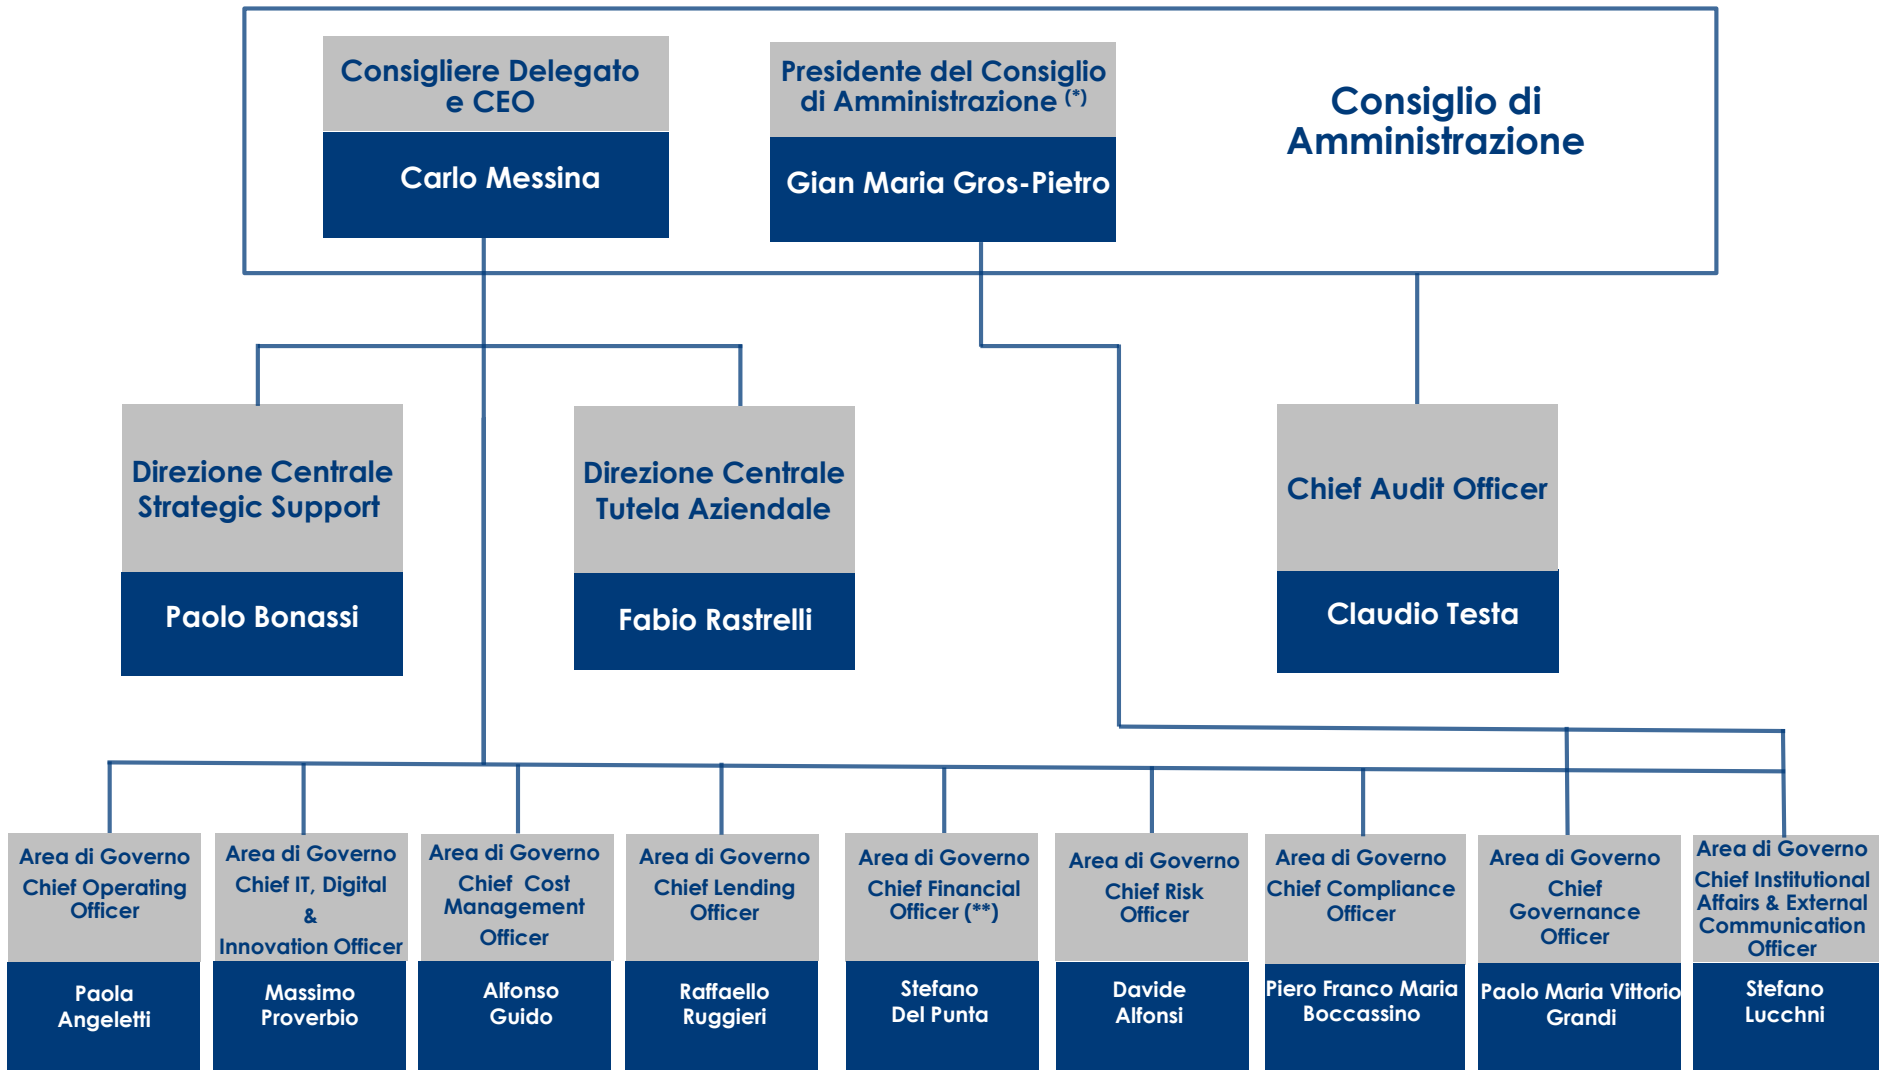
Consigliere Delegato e CEO

Carlo Messina

Presidente del Consiglio di Amministrazione (*)

Gian Maria Gros-Pietro

Consiglio di Amministrazione

Direzione Centrale Strategic Support

Paolo Bonassi

Direzione Centrale Tutela Aziendale

Fabio Rastrelli

Chief Audit Officer

Claudio Testa

Area di Governo Chief Operating Officer

Paola Angeletti

Area di Governo Chief IT, Digital & Innovation Officer

Massimo Proverbio

Area di Governo Chief Cost Management Officer

Alfonso Guido

Area di Governo Chief Lending Officer

Raffaello Ruggieri

Area di Governo Chief Financial Officer (**)

Stefano Del Punta

Area di Governo Chief Risk Officer

Davide Alfonsi

Area di Governo Chief Compliance Officer

Piero Franco Maria Boccassino

Area di Governo Chief Governance Officer

Paolo Maria Vittorio Grandi

Area di Governo Chief Institutional Affairs & External Communication Officer

Stefano Lucchni